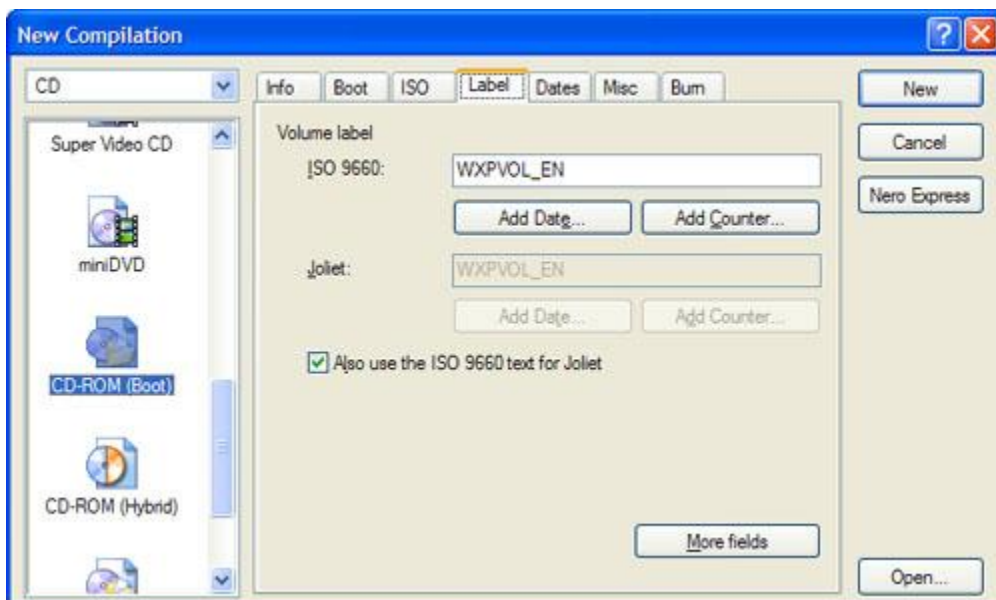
New Compilation

?

CD

Super Video CD

miniDVD

CD-ROM (Boot)

CD-ROM (Hybrid)

Info
Boot
ISO
Label
Dates
Misc
Burn

Volume label

ISO 9660:
WXPVOL_EN

Add Date...
Add Counter...

Joliet:
WXPVOL_EN

Add Date...
Add Counter...

Also use the ISO 9660 text for Joliet

More fields

New
Cancel
Nero Express
Open...